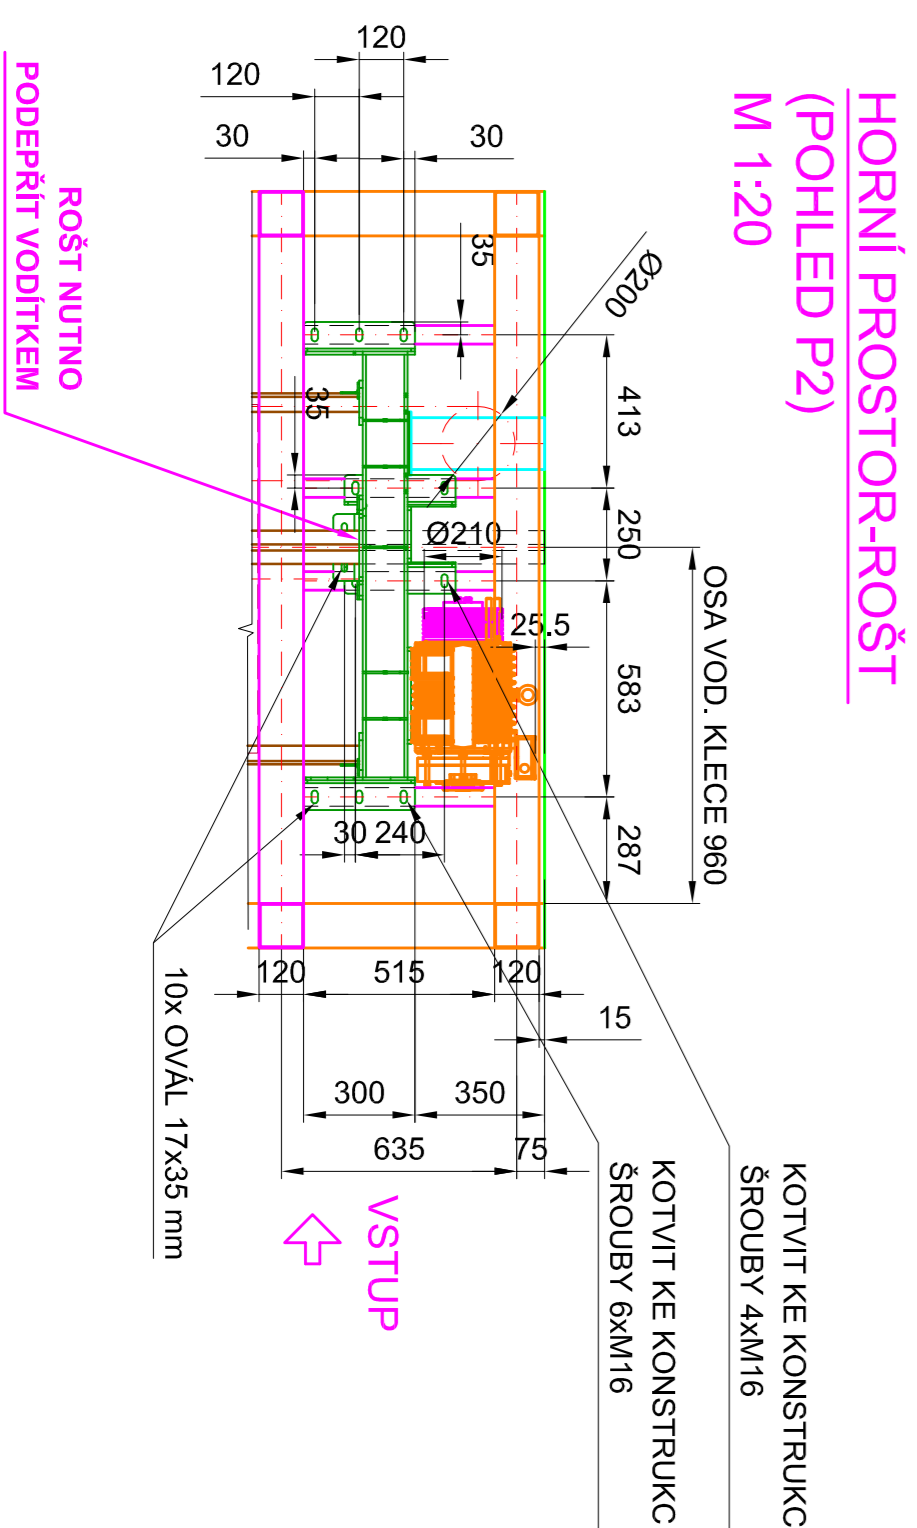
HORNÍ PROSTOR-ROŠT
(POHLED P2)
M 1:20

ROŠT NUTNO
PODEPŘÍT VODÍTKEM

120
120
30
30
35
Ø200
35
413
Ø210
250
25.5
OSA VOD. KLECE 960
583
287
30 240
120
515
120
15
300
350
635
75
10x OVÁL 17x35 mm
VSTUP
KOTVIT KE KONSTRUKC
ŠROUBY 6xM16
KOTVIT KE KONSTRUKC
ŠROUBY 4xM16